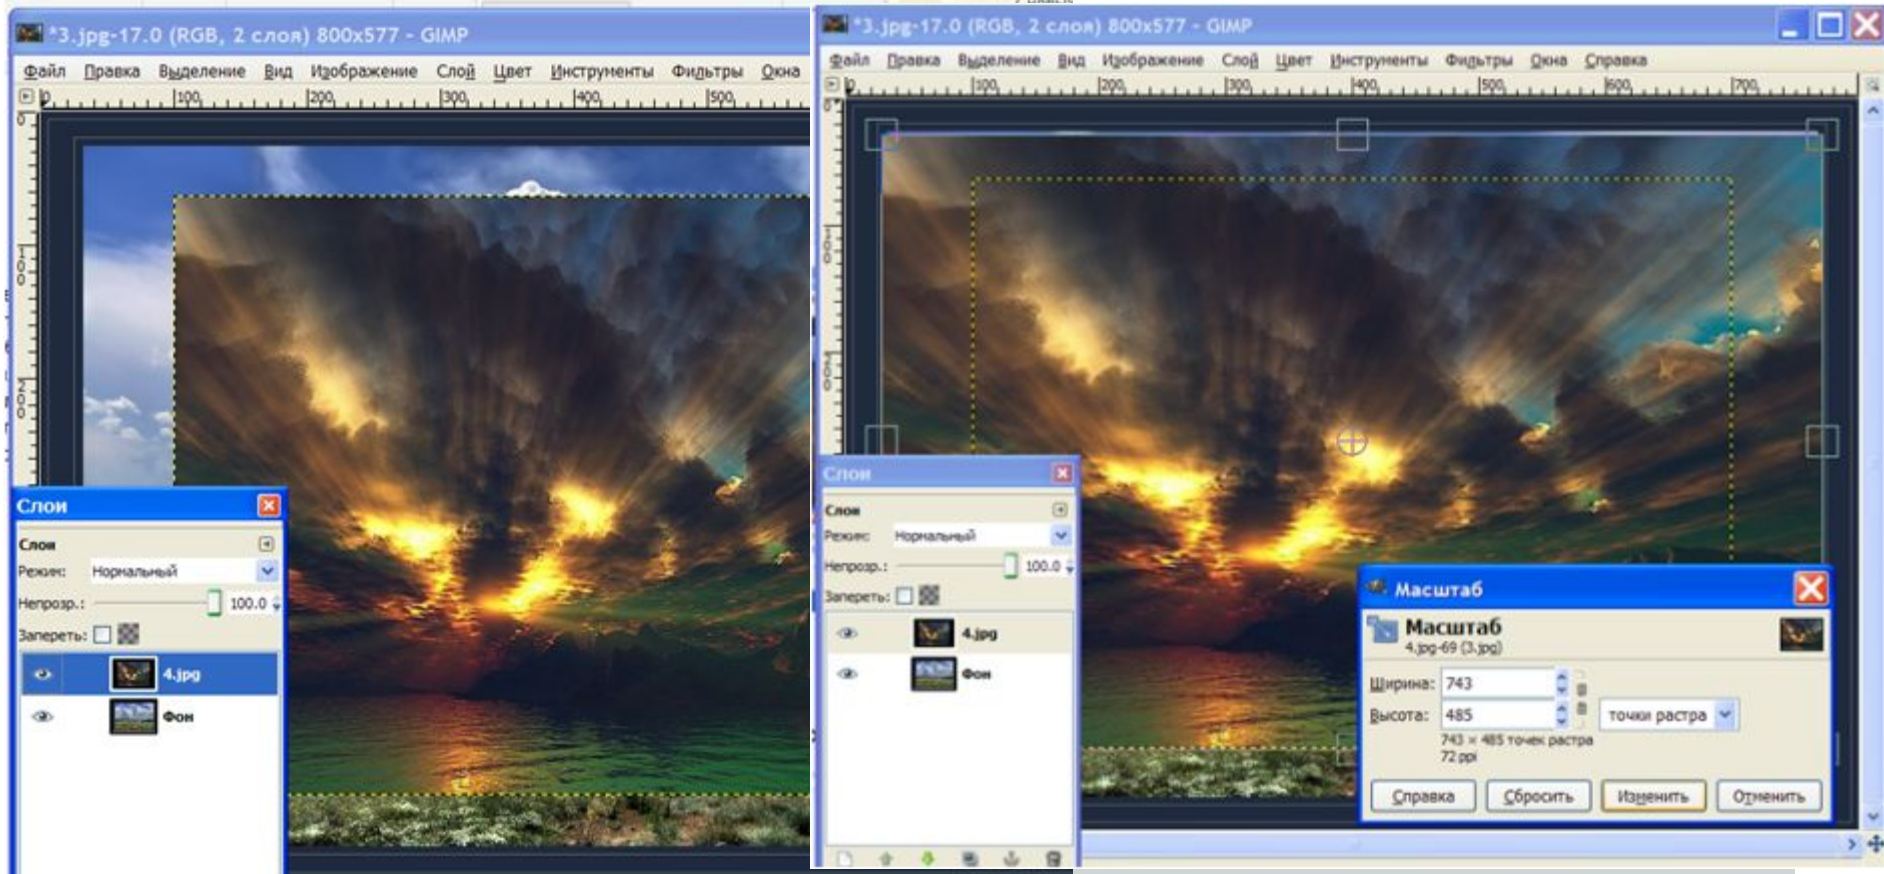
*3.jpg-17.0 (RGB, 2 слоя) 800x577 - GIMP

Файл Правка Выделение Вид Изображение Слой Цвет Инструменты Фильтры Окна

0 100 200 300 400 500

Слои

Слои

Режим: Нормальный

Непрозр.: 100.0

Запереть:

4.jpg

Фон

*3.jpg-17.0 (RGB, 2 слоя) 800x577 - GIMP

Файл Правка Выделение Вид Изображение Слой Цвет Инструменты Фильтры Окна Справка

0 100 200 300 400 500 600 700

Слои

Слои

Режим: Нормальный

Непрозр.: 100.0

Запереть:

4.jpg

Фон

Масштаб

Масштаб

4.jpg-69 (3.jpg)

Ширина: 743

Высота: 485

точки растра

743 × 485 точек растра

72 ppi

Справка Сбросить Изменить Отменить